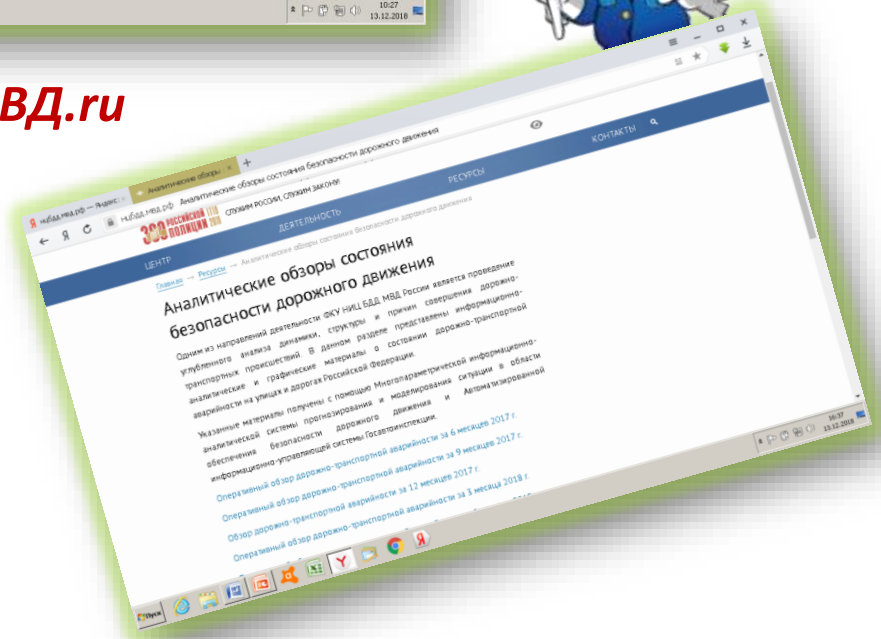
10:27
13.12.2018

ВД.ru

Я нцбдд.мвд.рф — Яндекс
Аналитические обзоры ×
+
нцбдд.мвд.рф Аналитические обзоры состояния безопасности дорожного движения

300 РОССИЙСКОЙ ПОЛИЦИИ 1718 2018
СЛУЖИМ РОССИИ, СЛУЖИМ ЗАКОНУ!

ЦЕНТР
ДЕЯТЕЛЬНОСТЬ
РЕСУРСЫ
КОНТАКТЫ

Главная → Ресурсы → Аналитические обзоры состояния безопасности дорожного движения

Аналитические обзоры состояния безопасности дорожного движения

Одним из направлений деятельности ФКУ НИЦ БДД МВД России является проведение углубленного анализа динамики, структуры и причин совершения дорожно-транспортных происшествий. В данном разделе представлены информационно-аналитические и графические материалы о состоянии дорожно-транспортной аварийности на улицах и дорогах Российской Федерации.

Указанные материалы получены с помощью Многопараметрической информационно-аналитической системы прогнозирования и моделирования ситуации в области обеспечения безопасности дорожного движения и Автоматизированной информационно-управляющей системы Госавтоинспекции.

Оперативный обзор дорожно-транспортной аварийности за 6 месяцев 2017 г.
Оперативный обзор дорожно-транспортной аварийности за 9 месяцев 2017 г.
Обзор дорожно-транспортной аварийности за 12 месяцев 2017 г.
Оперативный обзор дорожно-транспортной аварийности за 3 месяца 2018 г.

16:37
13.12.2018

Пуск